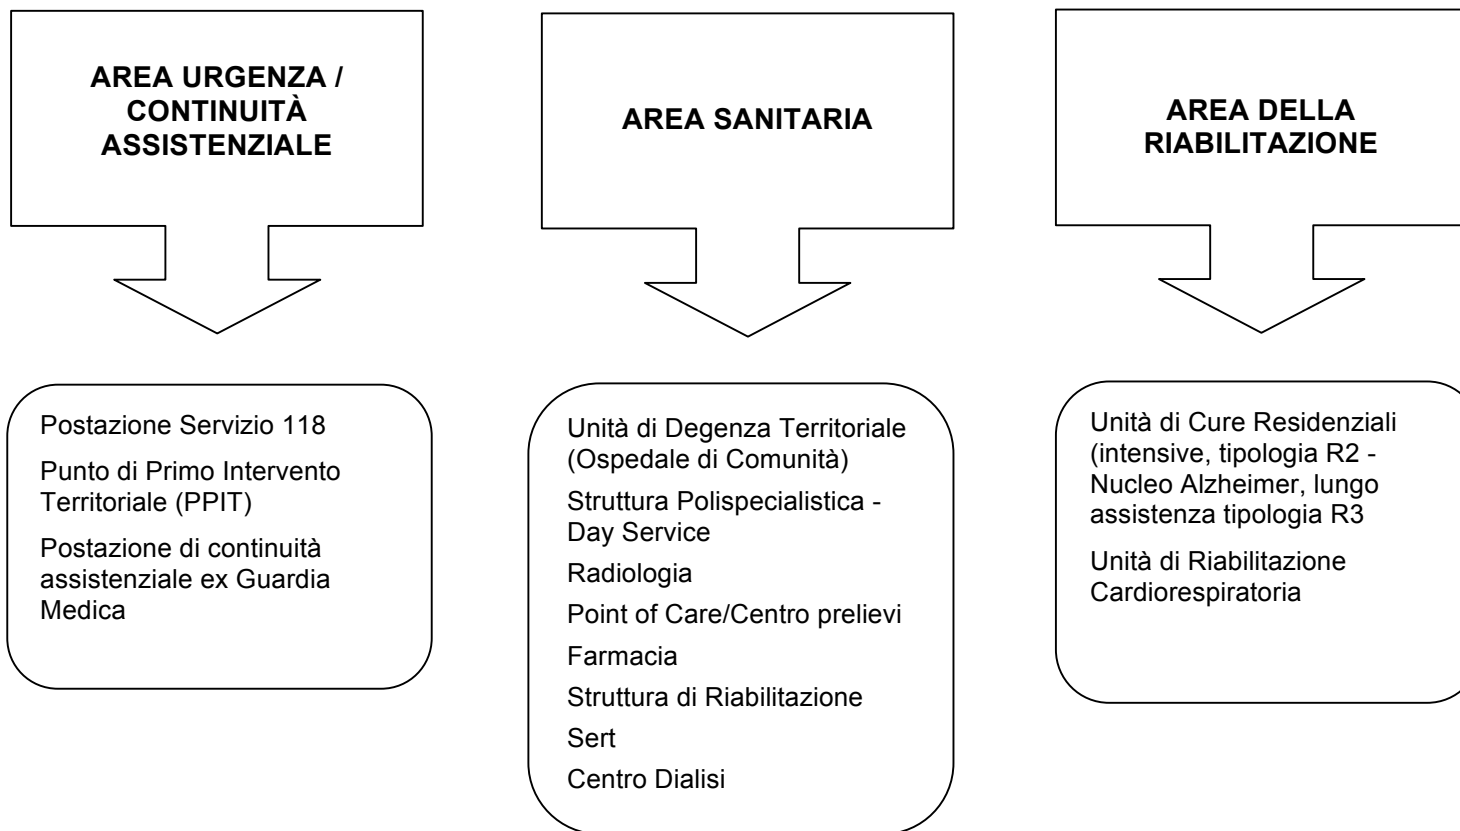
AREA URGENZA / CONTINUITÀ ASSISTENZIALE

Postazione Servizio 118

Punto di Primo Intervento Territoriale (PPIT)

Postazione di continuità assistenziale ex Guardia Medica

AREA SANITARIA

Unità di Degenza Territoriale (Ospedale di Comunità)

Struttura Polispecialistica - Day Service

Radiologia

Point of Care/Centro prelievi

Farmacia

Struttura di Riabilitazione

Sert

Centro Dialisi

AREA DELLA RIABILITAZIONE

Unità di Cure Residenziali (intensive, tipologia R2 - Nucleo Alzheimer, lungo assistenza tipologia R3

Unità di Riabilitazione Cardiorespiratoria